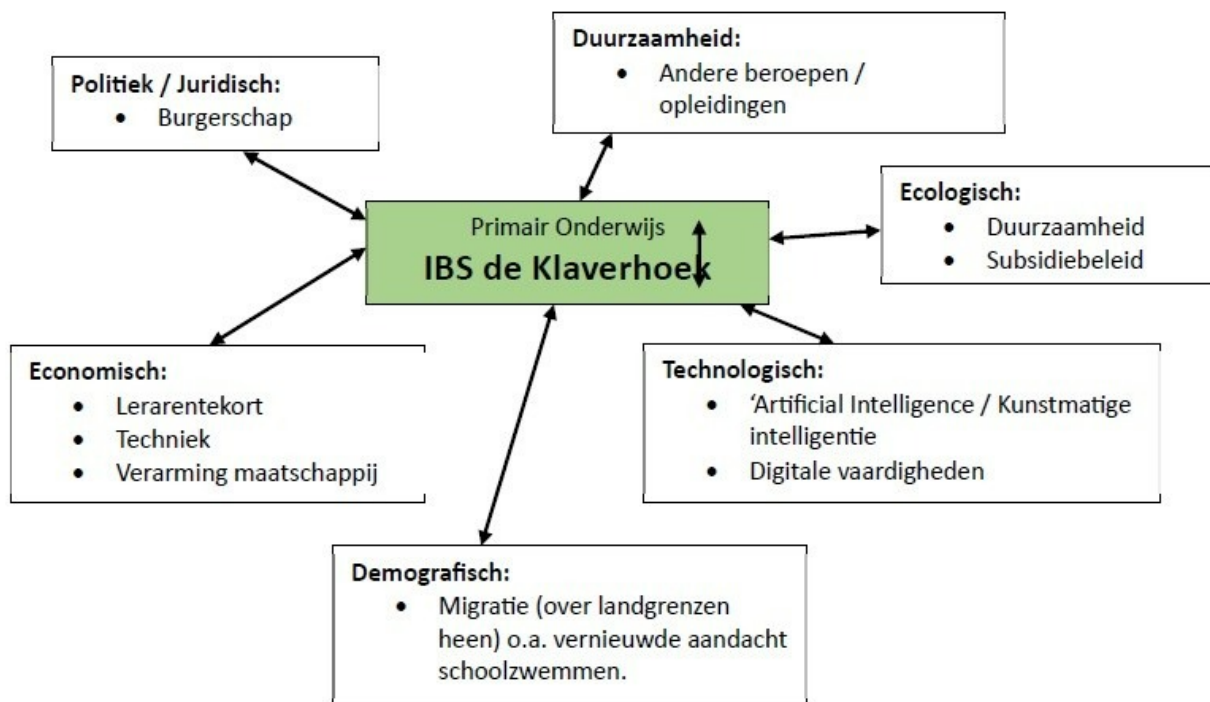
Politiek / Juridisch:
• Burgerschap

Duurzaamheid:
• Andere beroepen / opleidingen

Primair Onderwijs
IBS de Klaverhoek

Ecologisch:
• Duurzaamheid
• Subsidiebeleid

Economisch:
• Lerarentekort
• Techniek
• Verarming maatschappij

Technologisch:
• 'Artificial Intelligence / Kunstmatige intelligentie
• Digitale vaardigheden

Demografisch:
• Migratie (over landgrenzen heen) o.a. vernieuwde aandacht schoolzwemmen.